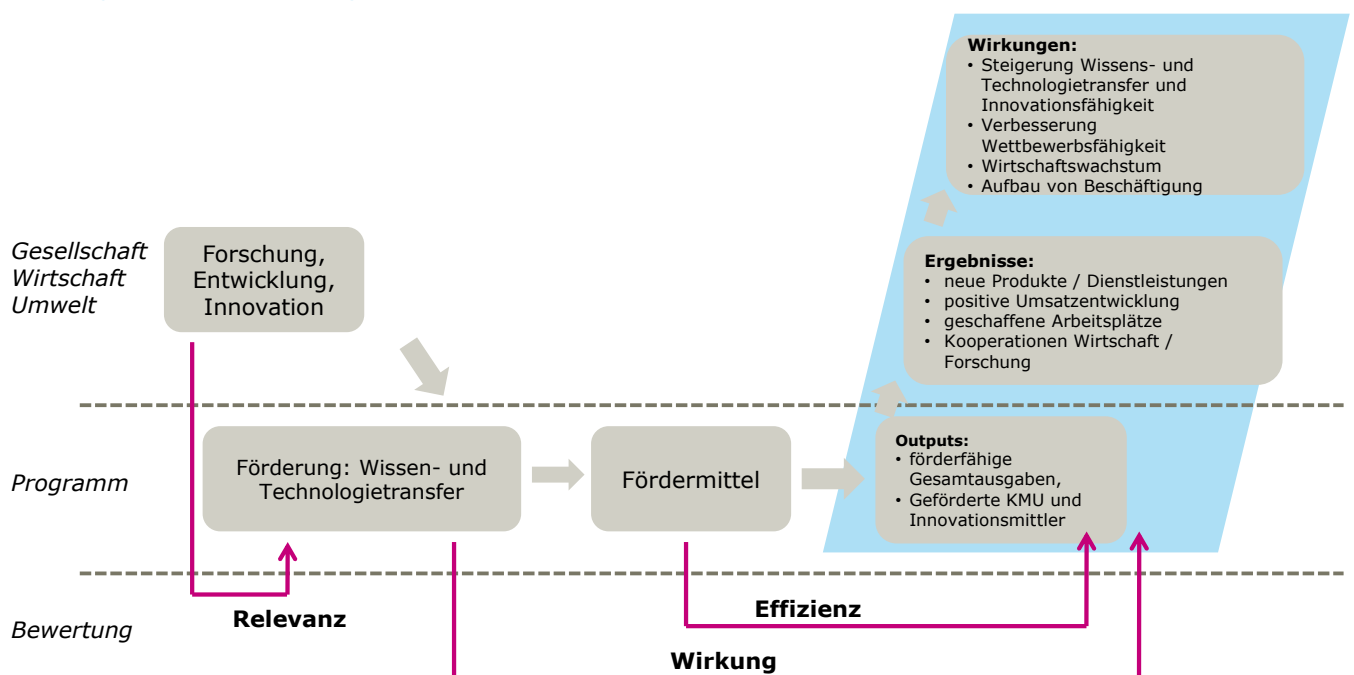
Wirkungen:
• Steigerung Wissens- und Technologietransfer und Innovationsfähigkeit
• Verbesserung Wettbewerbsfähigkeit
• Wirtschaftswachstum
• Aufbau von Beschäftigung

Gesellschaft
Wirtschaft
Umwelt

Forschung, Entwicklung, Innovation

Ergebnisse:
• neue Produkte / Dienstleistungen
• positive Umsatzentwicklung
• geschaffene Arbeitsplätze
• Kooperationen Wirtschaft / Forschung

Programm

Förderung: Wissen- und Technologietransfer

Fördermittel

Outputs:
• förderfähige Gesamtausgaben,
• Geförderte KMU und Innovationsmittler

Bewertung

Relevanz

Effizienz

Wirkung